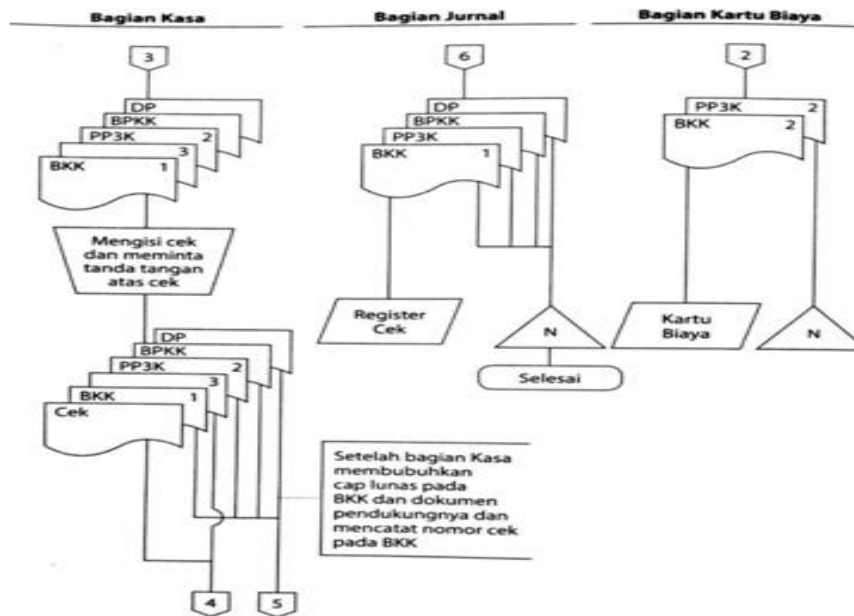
Bagian Kasa

Bagian Jurnal

Bagian Kartu Biaya

3

DP
BPKK
PP3K 2
3
BKK 1

Mengisi cek dan meminta tanda tangan atas cek

DP
BPKK
PP3K 2
3
BKK 1
Cek

Setelah bagian Kasa membubuhkan cap lunas pada BKK dan dokumen pendukungnya dan mencatat nomor cek pada BKK

4

5

6

DP
BPKK
PP3K
BKK 1

Register Cek

N

Selesai

2

PP3K 2
BKK 2

Kartu Biaya

N